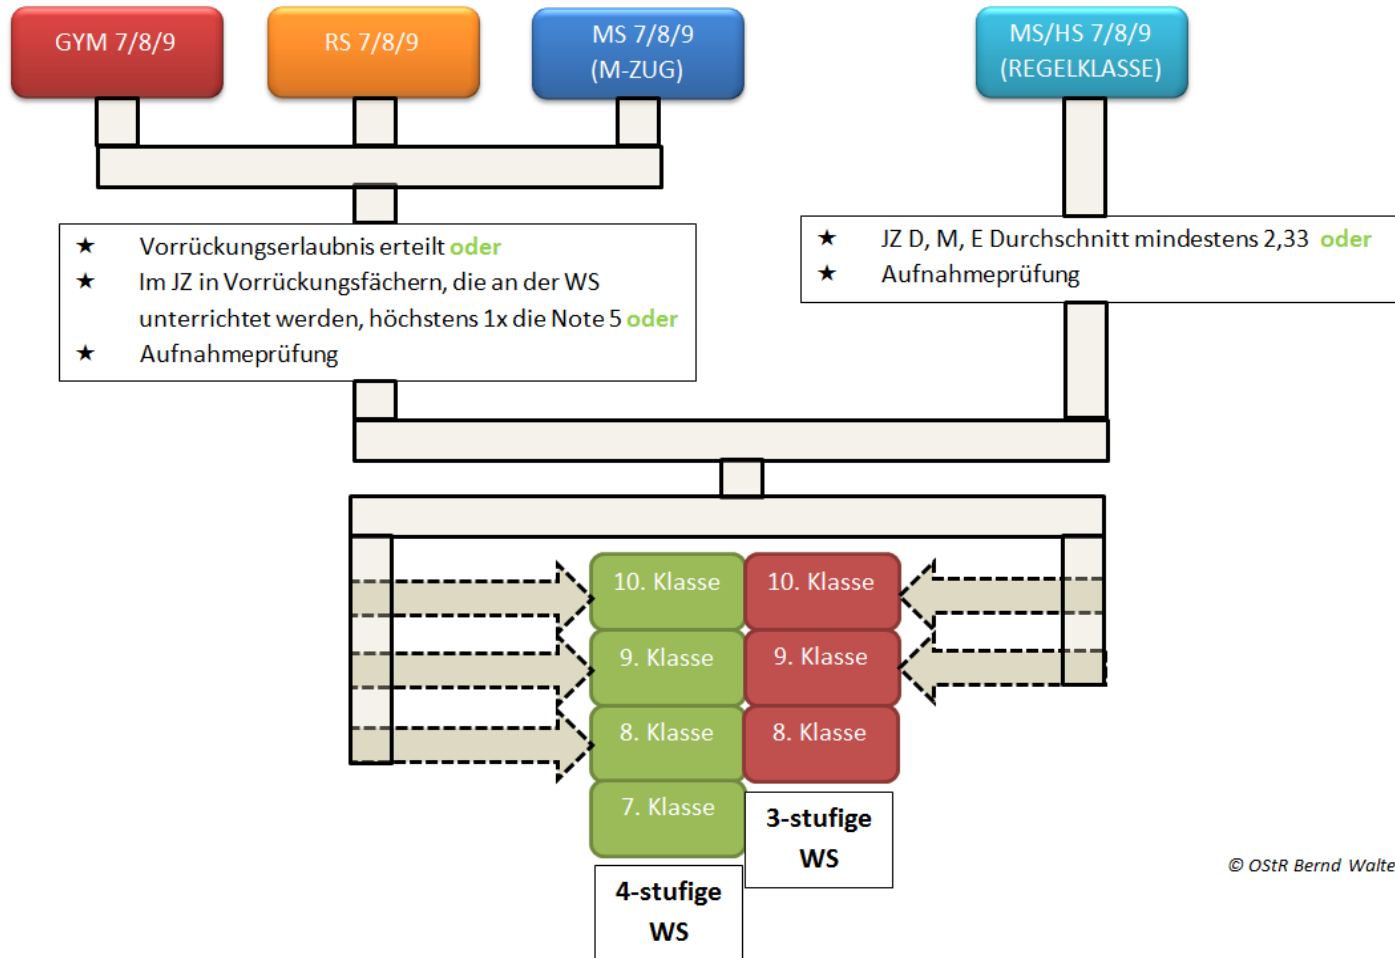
GYM 7/8/9

RS 7/8/9

MS 7/8/9 (M-ZUG)

MS/HS 7/8/9 (REGELKLASSE)

★ Vorrückungserlaubnis erteilt oder
★ Im JZ in Vorrückungsfächern, die an der WS unterrichtet werden, höchstens 1x die Note 5 oder
★ Aufnahmeprüfung

★ JZ D, M, E Durchschnitt mindestens 2,33 oder
★ Aufnahmeprüfung

10. Klasse

10. Klasse

9. Klasse

9. Klasse

8. Klasse

8. Klasse

7. Klasse

3-stufige WS

4-stufige WS

© OStR Bernd Walte